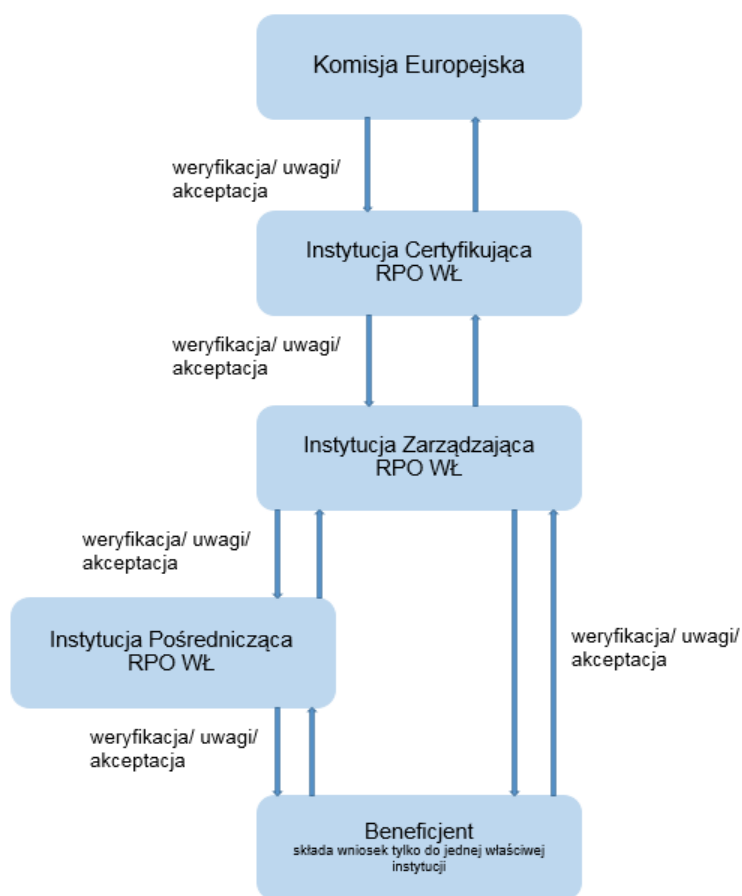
Komisja Europejska

weryfikacja/ uwagi/ akceptacja

Instytucja Certyfikująca RPO WŁ

weryfikacja/ uwagi/ akceptacja

Instytucja Zarządzająca RPO WŁ

weryfikacja/ uwagi/ akceptacja

Instytucja Pośrednicząca RPO WŁ

weryfikacja/ uwagi/ akceptacja

weryfikacja/ uwagi/ akceptacja

Beneficjent
składa wniosek tylko do jednej właściwej instytucji